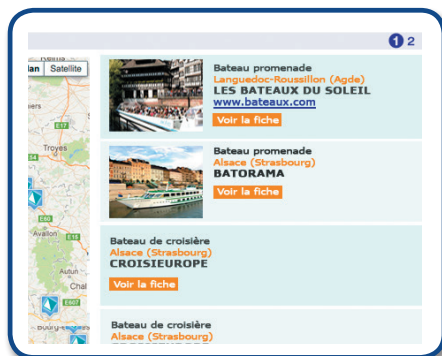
1 2

lan Satellite

Reims

E17

Troyes

E54

E60

Avallon

Autun

Chal

E607

Bourg-

Bateau promenade
Languedoc-Roussillon (Agde)
LES BATEAUX DU SOLEIL
www.bateaux.com
Voir la fiche

Bateau promenade
Alsace (Strasbourg)
BATORAMA
Voir la fiche

Bateau de croisière
Alsace (Strasbourg)
CROISIEUROPE
Voir la fiche

Bateau de croisière
Alsace (Strasbourg)